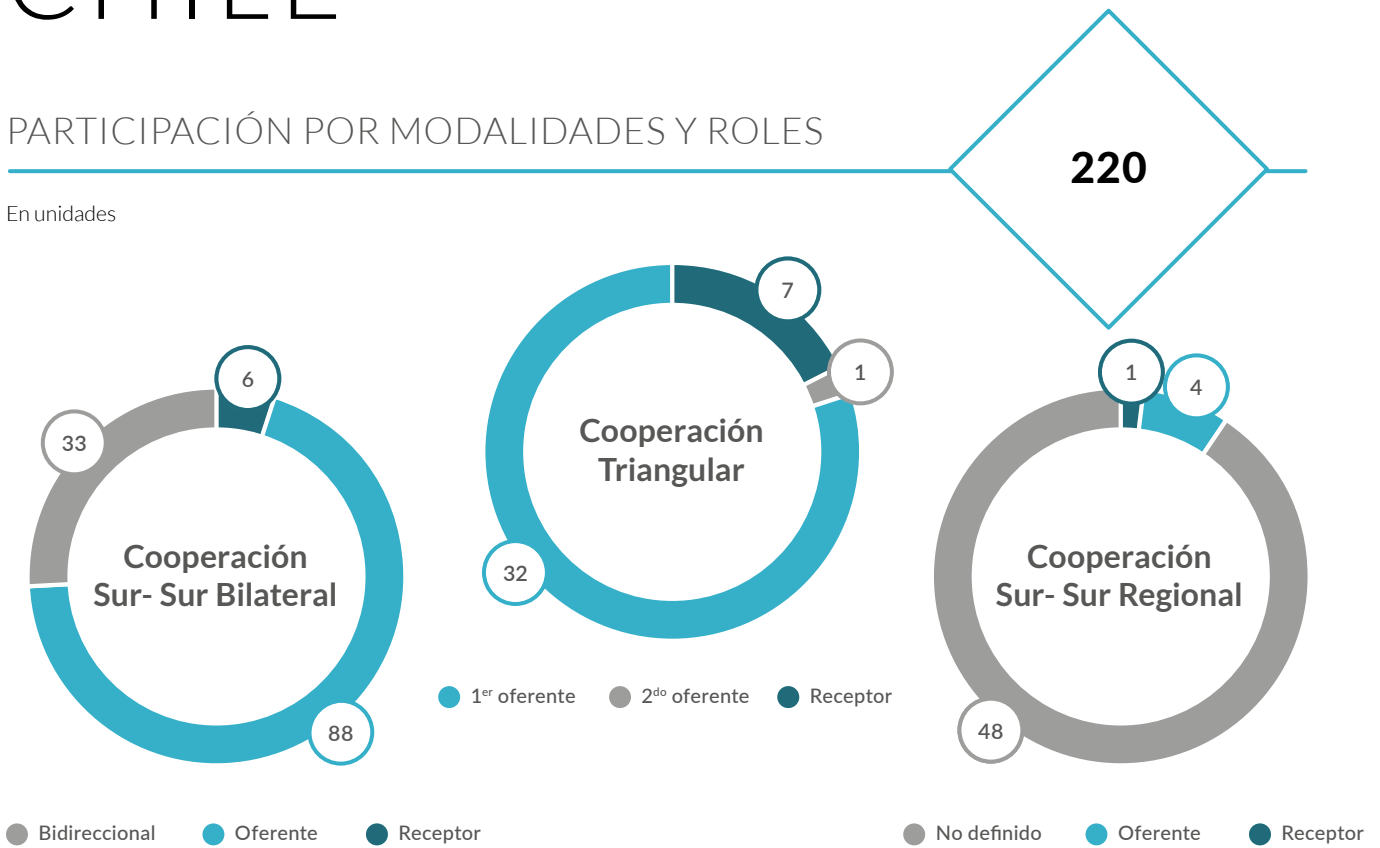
PARTICIPACIÓN POR MODALIDADES Y ROLES

220

En unidades

6
33
88
Cooperación Sur- Sur Bilateral

7
1
32
Cooperación Triangular

1
4
48
Cooperación Sur- Sur Regional

1$^{er}$ oferente 2$^{do}$ oferente Receptor

Bidireccional Oferente Receptor

No definido Oferente Receptor